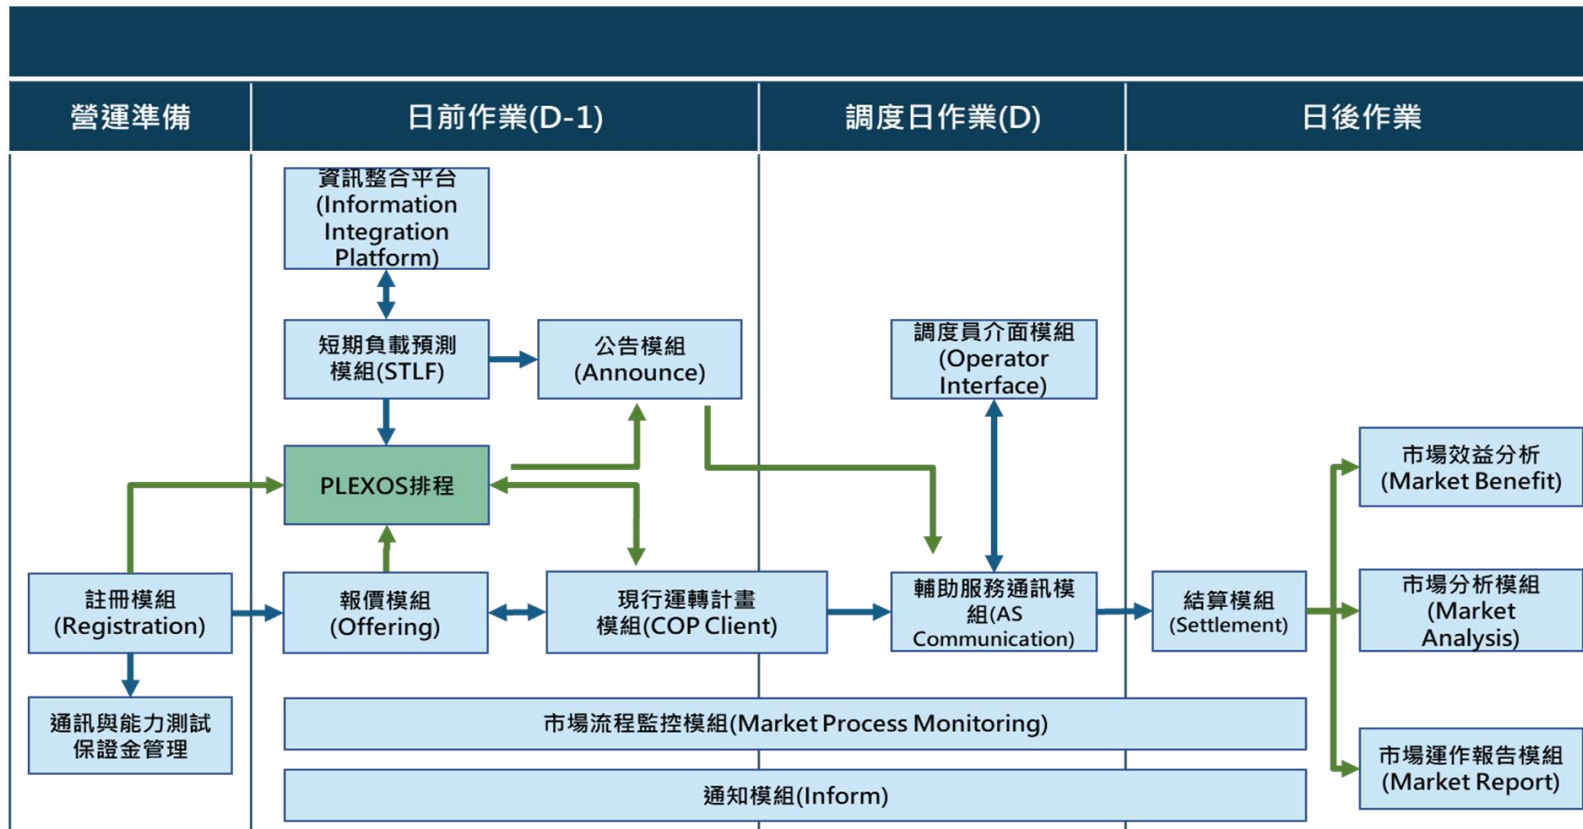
| 營運準備 | 日前作業(D-1) | 調度日作業(D) | 日後作業 |
|---|---|---|---|

資訊整合平台 (Information Integration Platform)

短期負載預測模組(STLF)

公告模組 (Announce)

調度員介面模組 (Operator Interface)

PLEXOS排程

市場效益分析 (Market Benefit)

註冊模組 (Registration)

報價模組 (Offering)

現行運轉計畫模組(COP Client)

輔助服務通訊模組(AS Communication)

結算模組 (Settlement)

市場分析模組 (Market Analysis)

通訊與能力測試保證金管理

市場流程監控模組(Market Process Monitoring)

市場運作報告模組 (Market Report)

通知模組(Inform)